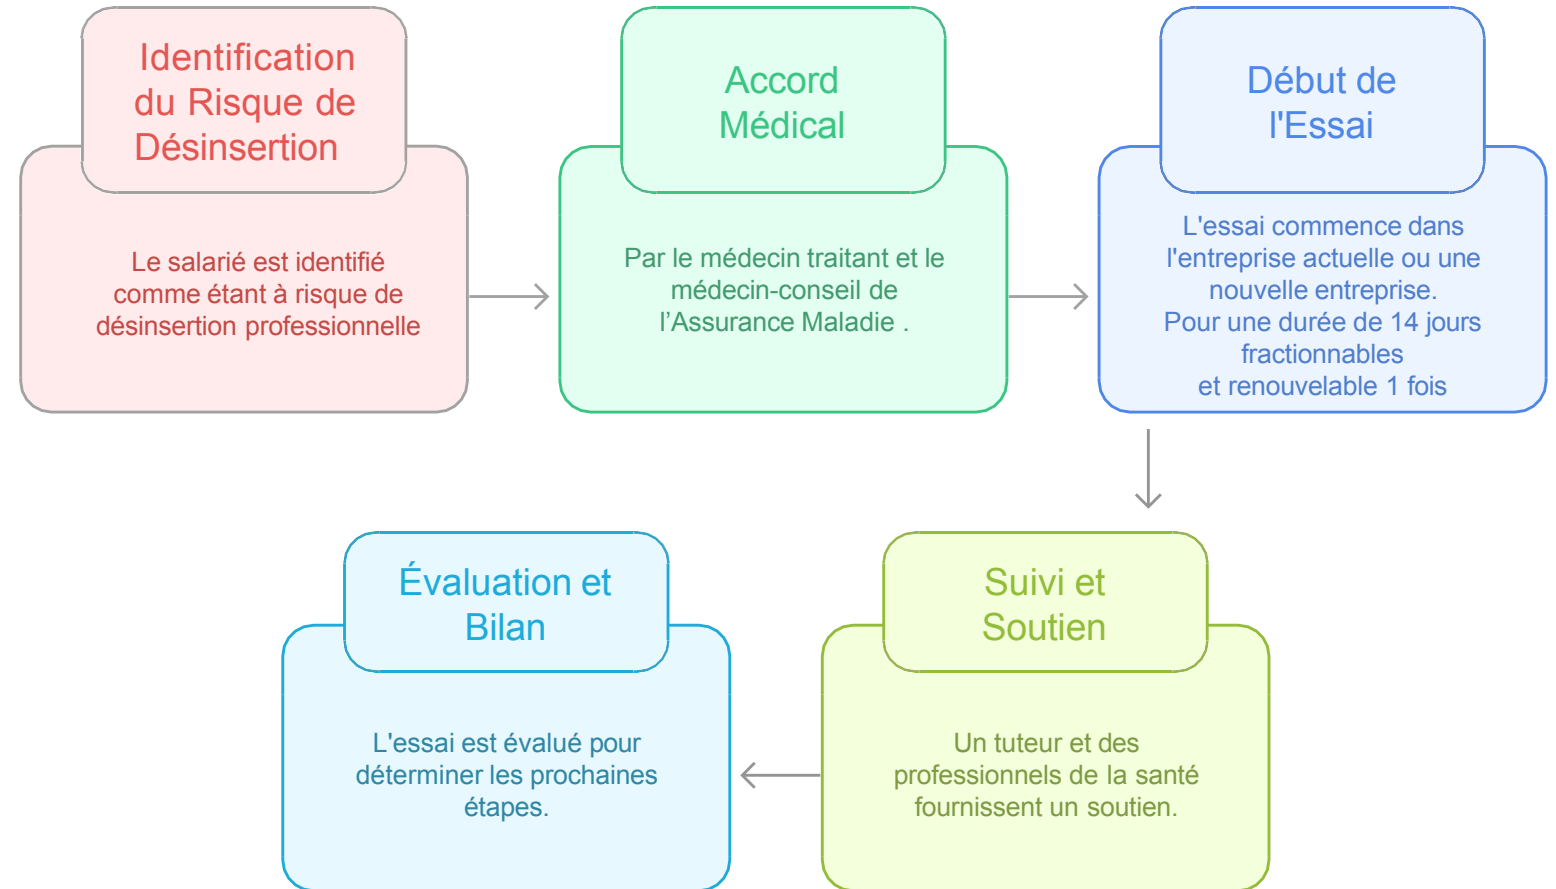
Identification du Risque de Désinsertion

Le salarié est identifié comme étant à risque de désinsertion professionnelle

Accord Médical

Par le médecin traitant et le médecin-conseil de l’Assurance Maladie .

Début de l'Essai

L'essai commence dans l'entreprise actuelle ou une nouvelle entreprise.
Pour une durée de 14 jours fractionnables
et renouvelable 1 fois

Évaluation et Bilan

L'essai est évalué pour déterminer les prochaines étapes.

Suivi et Soutien

Un tuteur et des professionnels de la santé fournissent un soutien.